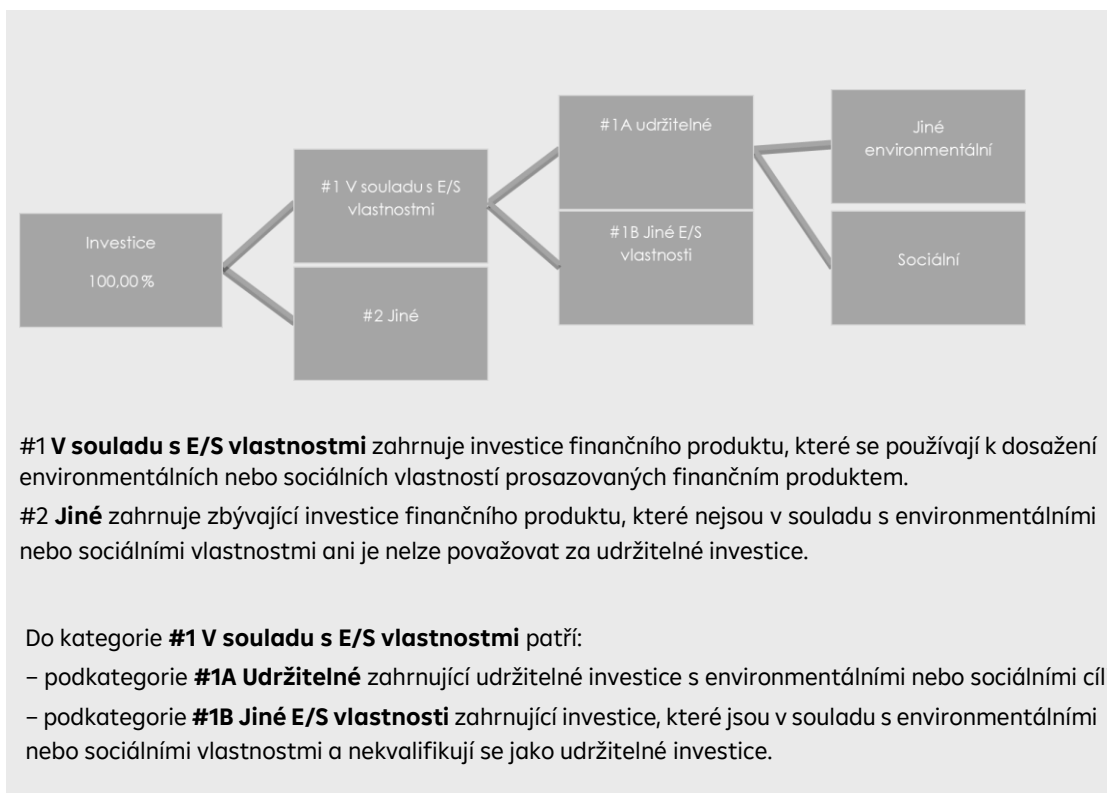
Investice
100,00 %

#1 V souladu s E/S vlastnostmi

#2 Jiné

#1A udržitelné

#1B Jiné E/S vlastnosti

Jiné environmentální

Sociální

#1 **V souladu s E/S vlastnostmi** zahrnuje investice finančního produktu, které se používají k dosažení environmentálních nebo sociálních vlastností prosazovaných finančním produktem.

#2 **Jiné** zahrnuje zbývající investice finančního produktu, které nejsou v souladu s environmentálními nebo sociálními vlastnostmi ani je nelze považovat za udržitelné investice.

Do kategorie **#1 V souladu s E/S vlastnostmi** patří:

– podkategorie **#1A Udržitelné** zahrnující udržitelné investice s environmentálními nebo sociálními cíl

– podkategorie **#1B Jiné E/S vlastnosti** zahrnující investice, které jsou v souladu s environmentálními nebo sociálními vlastnostmi a nekvalifikují se jako udržitelné investice.